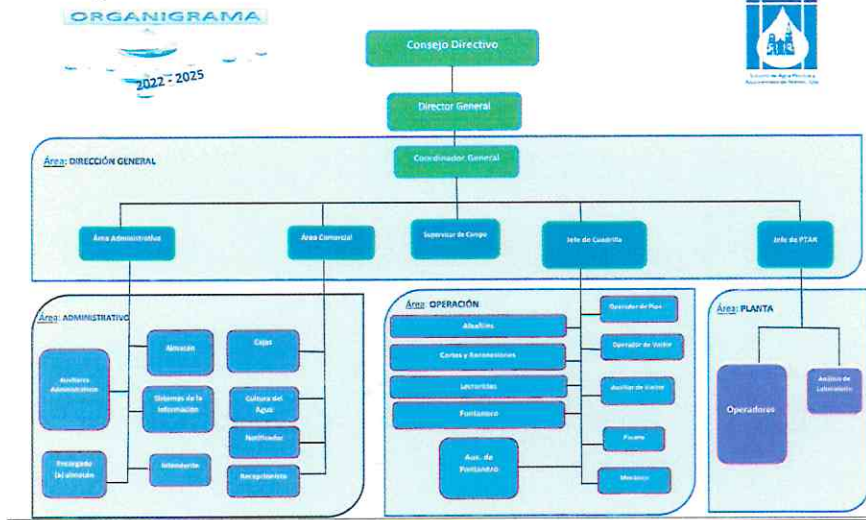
ORGANIGRAMA

2022 - 2025

Sistema de Agua Potable y Alcantarillado de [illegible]

Consejo Directivo

Director General

Área: DIRECCIÓN GENERAL

Coordinador General

Área Administrativa

Área Comercial

Supervisor de Campo

Jefe de Cuadrilla

Jefe de PTAR

Área: ADMINISTRATIVO

Auxiliares Administrativos

Almacén

Cajas

Sistemas de la Información

Cultura del Agua

Notificador

Encargado (a) almacén

Intendente

Recepcionista

Área: OPERACIÓN

Albañiles

Cortes y Reconexiones

Lecturistas

Fontanero

Aux. de Fontanero

Operador de Pipa

Operador de Vactor

Auxiliar de Vactor

Pocero

Mecánico

Área: PLANTA

Operadores

Analista de Laboratorio